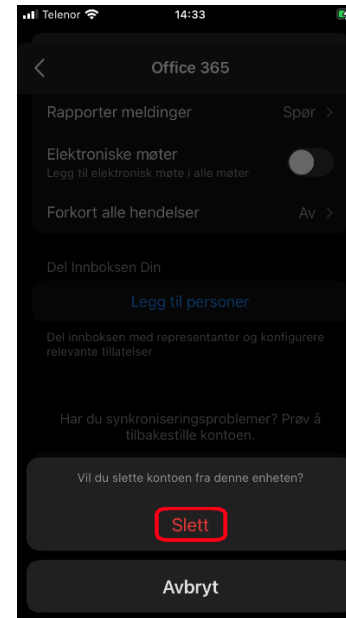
Telenor 14:33

Office 365

Rapporter meldinger Spør >

Elektroniske møter
Legg til elektronisk møte i alle møter

Forkort alle hendelser Av >

Del Innboksen Din

Legg til personer

Del innboksen med representanter og konfigurere relevante tillatelser

Har du synkroniseringsproblemer? Prøv å tilbakestille kontoen.

Vil du slette kontoen fra denne enheten?

Slett

Avbryt